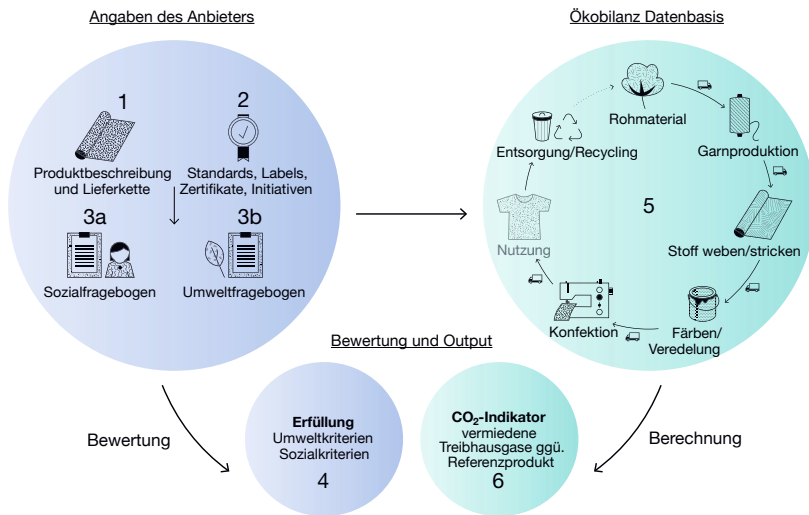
Angaben des Anbieters

1
Produktbeschreibung und Lieferkette

2
Standards, Labels, Zertifikate, Initiativen

3a
Sozialfragebogen

3b
Umweltfragebogen

Ökobilanz Datenbasis

Rohmaterial
Garnproduktion
Stoff weben/stricken
Färben/ Veredelung
Konfektion
Nutzung
Entsorgung/Recycling
5

Bewertung und Output

Bewertung

Erfüllung
Umweltkriterien
Sozialkriterien
4

$CO_2$-Indikator
vermiedene Treibhausgase ggü. Referenzprodukt
6

Berechnung